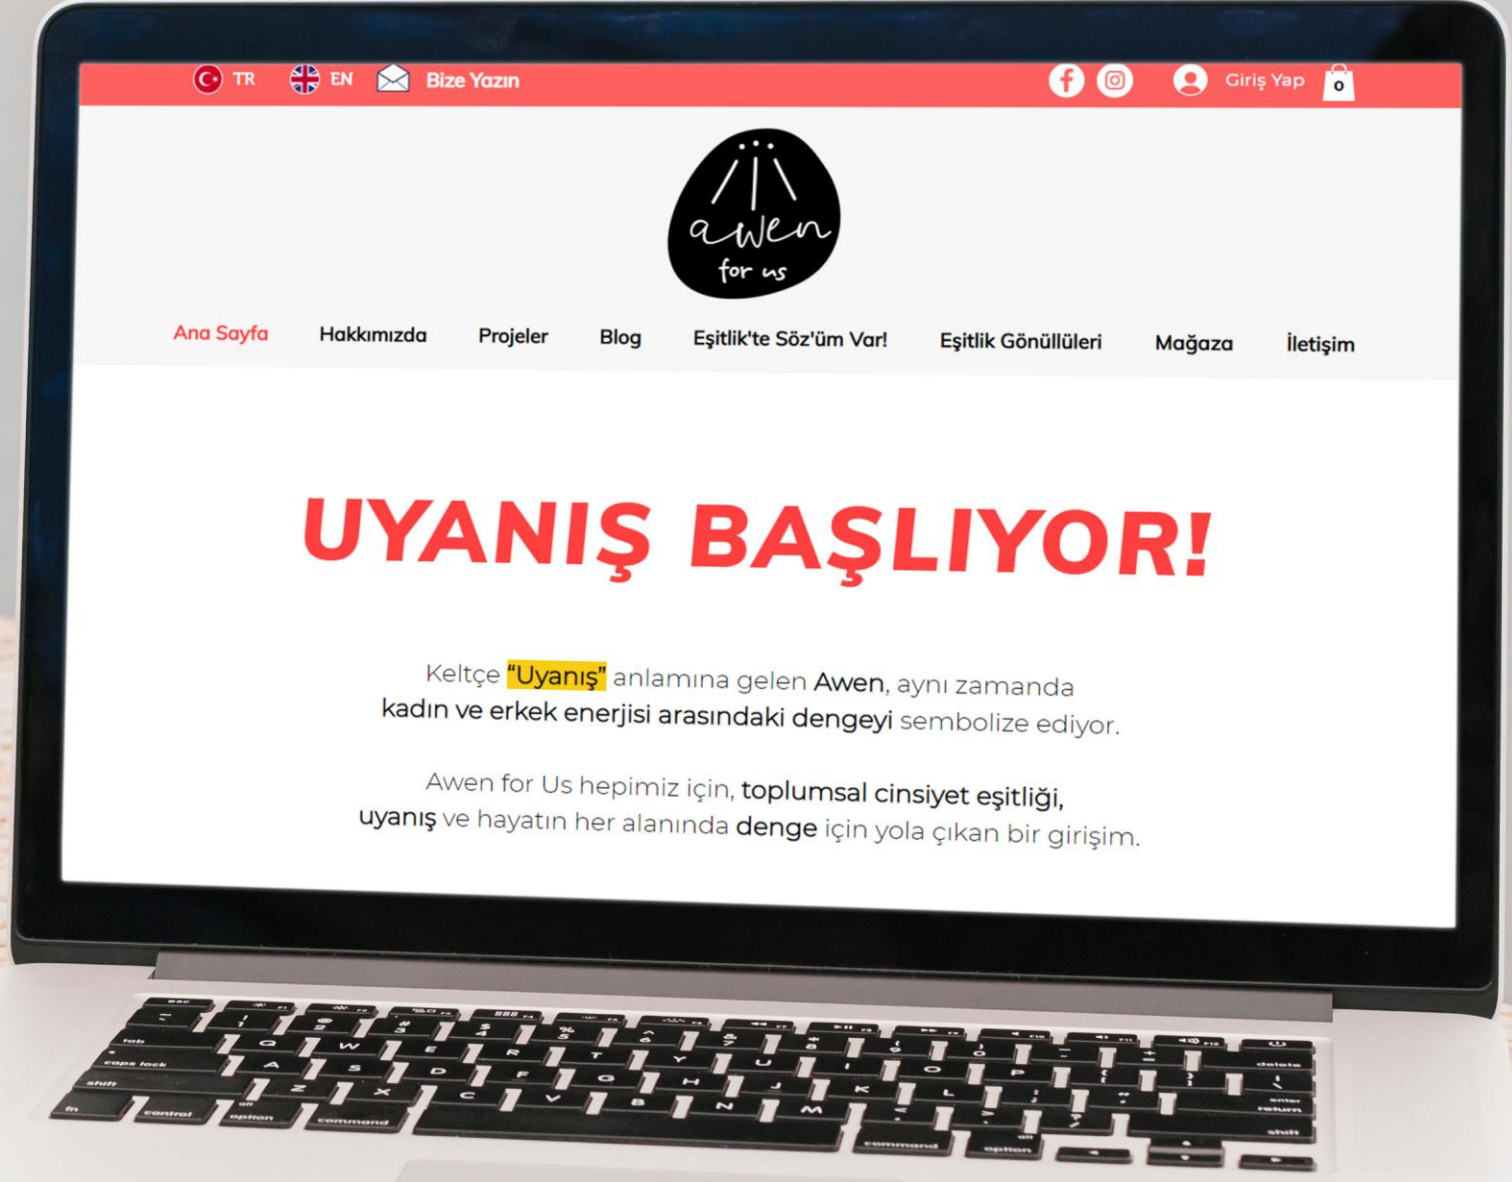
TR EN Bize Yazın

Giriş Yap 0

awen for us

Ana Sayfa Hakkımızda Projeler Blog Eşitlik'te Söz'üm Var! Eşitlik Gönüllüleri Mağaza İletişim

UYANIŞ BAŞLIYOR!

Keltçe "Uyanış" anlamına gelen Awen, aynı zamanda kadın ve erkek enerjisi arasındaki dengeyi sembolize ediyor.

Awen for Us hepimiz için, toplumsal cinsiyet eşitliği, uyanış ve hayatın her alanında denge için yola çıkan bir girişim.